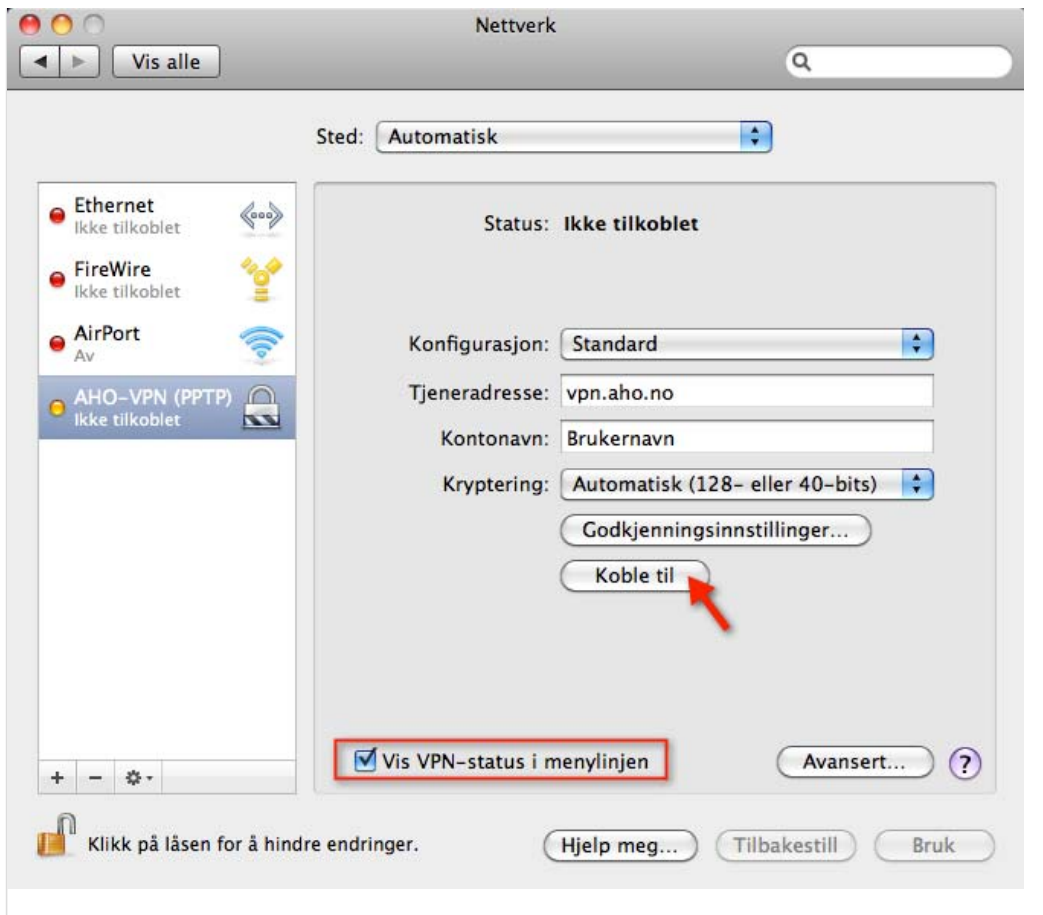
Nettverk

Vis alle

Sted: Automatisk

Ethernet
Ikke tilkoblet

FireWire
Ikke tilkoblet

AirPort
Av

AHO-VPN (PPTP)
Ikke tilkoblet

Status: Ikke tilkoblet

Konfigurasjon: Standard

Tjeneradresse: vpn.aho.no

Kontonavn: Brukernavn

Kryptering: Automatisk (128- eller 40-bits)

Godkjenningsinnstillinger...

Koble til

Vis VPN-status i menylinjen

Avansert...

?

+ −

Klikk på låsen for å hindre endringer.

Hjelp meg...

Tilbakestill

Bruk